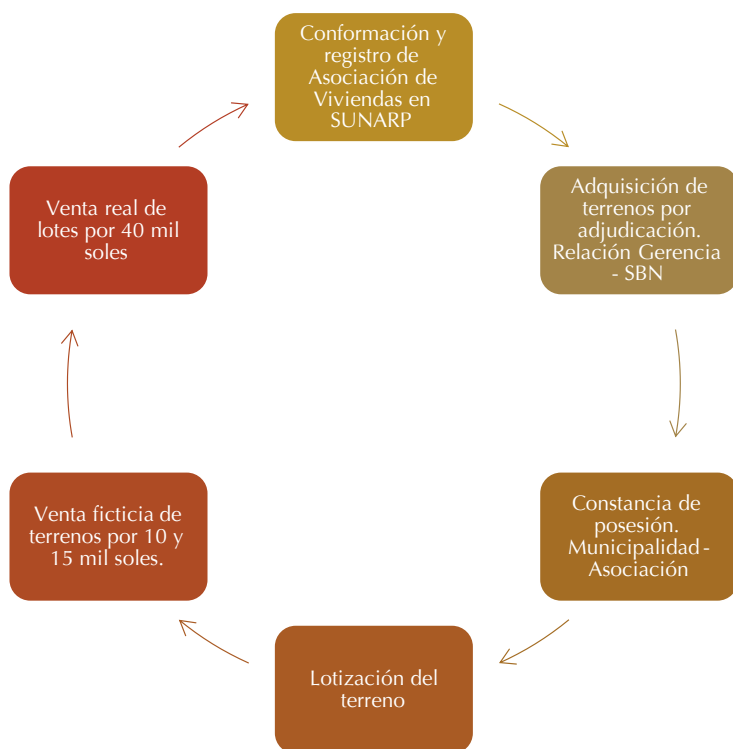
Conformación y registro de Asociación de Viviendas en SUNARP

Adquisición de terrenos por adjudicación. Relación Gerencia - SBN

Constancia de posesión. Municipalidad-Asociación

Lotización del terreno

Venta ficticia de terrenos por 10 y 15 mil soles.

Venta real de lotes por 40 mil soles